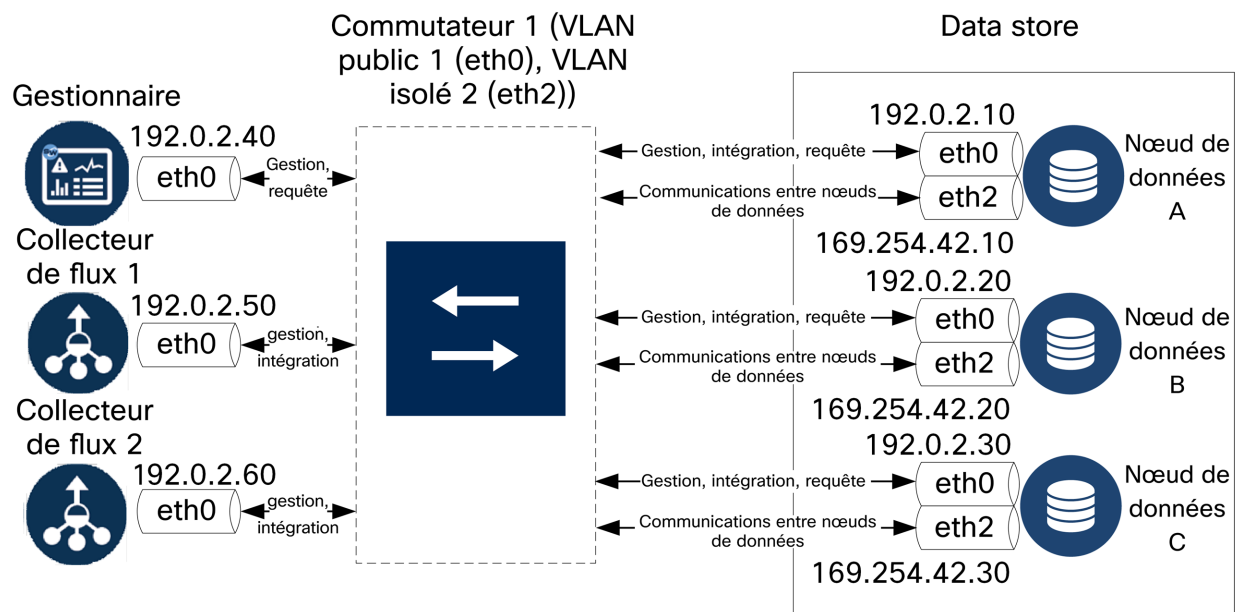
Commutateur 1 (VLAN public 1 (eth0), VLAN isolé 2 (eth2))

Data store

Gestionnaire

192.0.2.40

eth0

Gestion, requête

Collecteur de flux 1

192.0.2.50

eth0

gestion, intégration

Collecteur de flux 2

192.0.2.60

eth0

gestion, intégration

192.0.2.10

Gestion, intégration, requête

eth0

Communications entre nœuds de données

eth2

Nœud de données A

169.254.42.10

192.0.2.20

Gestion, intégration, requête

eth0

Communications entre nœuds de données

eth2

Nœud de données B

169.254.42.20

192.0.2.30

Gestion, intégration, requête

eth0

Communications entre nœuds de données

eth2

Nœud de données C

169.254.42.30